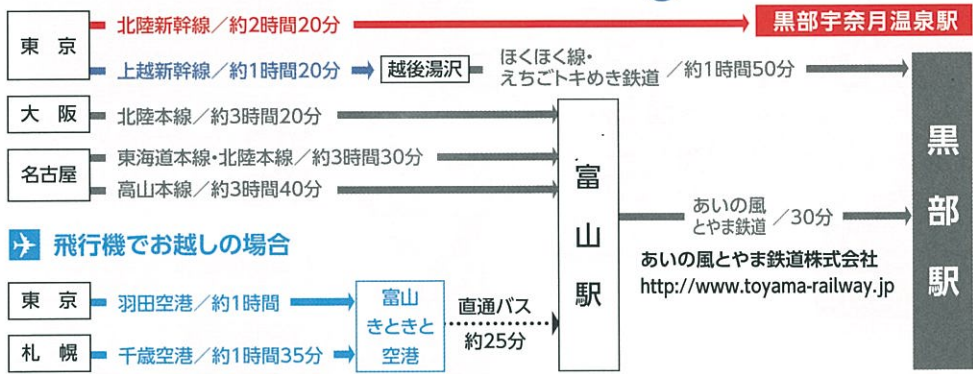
東京
北陸新幹線／約2時間20分
黒部宇奈月温泉駅
上越新幹線／約1時間20分
越後湯沢
ほくほく線・えちごトキめき鉄道 ／約1時間50分

大阪
北陸本線／約3時間20分

名古屋
東海道本線・北陸本線／約3時間30分
高山本線／約3時間40分

富山駅

あいの風とやま鉄道 ／30分

黒部駅

飛行機でお越しの場合

あいの風とやま鉄道株式会社
http://www.toyama-railway.jp

東京
羽田空港／約1時間
富山きときと空港
直通バス
約25分

札幌
千歳空港／約1時間35分